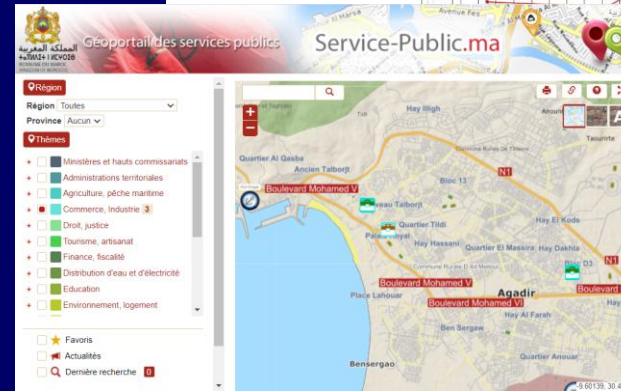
المملكة المغربية
ⵜⴰⴳⵍⴷⵉⵜ ⵏ ⵍⵎⵖⵔⵉⴱ
ROYAUME DU MAROC
Géoportail des services publics
Service-Public.ma
Avenue Fes

Région
Région Toutes
Province Aucun
Thèmes
+ Ministères et hauts commissariats
+ Administrations territoriales
+ Agriculture, pêche maritime
+ Commerce, Industrie 3
+ Droit, justice
+ Tourisme, artisanat
+ Finance, fiscalité
+ Distribution d'eau et d'électricité
+ Education
+ Environnement, logement

Favoris
Actualités
Dernière recherche 0

Hay Illigh
Quartier Al Qasba
Ancien Talborjt
Boulevard Mohamed V
Bloc 13
N1
Taourite
Talborjt
Quartier Tildi
Hay El Koda
Hay Hassani
Quartier El Massira
Hay Dakhla
Bloc D3
Boulevard Mohamed V
Boulevard Mohamed VI
Agadir
Boulevard
Place Lahouar
Hay Al Farah
Ben Sergaw
Quartier Anouar
Bensergao
-9.60139, 30.4